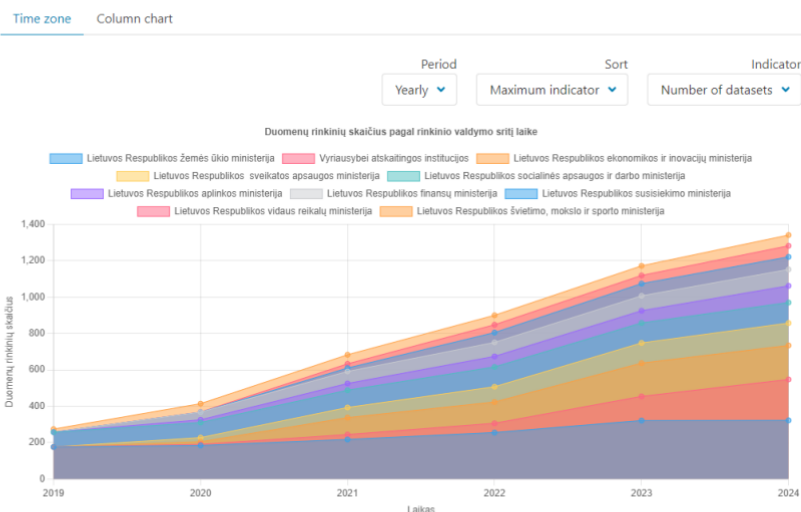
Time zone Column chart

Period
Yearly

Sort
Maximum indicator

Indicator
Number of datasets

Duomenų rinkinių skaičius pagal rinkinio valdymo sritį laike

Lietuvos Respublikos žemės ūkio ministerija
Vyriausybei atskaitingos institucijos
Lietuvos Respublikos ekonomikos ir inovacijų ministerija
Lietuvos Respublikos sveikatos apsaugos ministerija
Lietuvos Respublikos socialinės apsaugos ir darbo ministerija
Lietuvos Respublikos aplinkos ministerija
Lietuvos Respublikos finansų ministerija
Lietuvos Respublikos susisiekimo ministerija
Lietuvos Respublikos vidaus reikalų ministerija
Lietuvos Respublikos švietimo, mokslo ir sporto ministerija

Duomenų rinkinių skaičius

1,400
1,200
1,000
800
600
400
200
0

2019
2020
2021
2022
2023
2024

Laikas